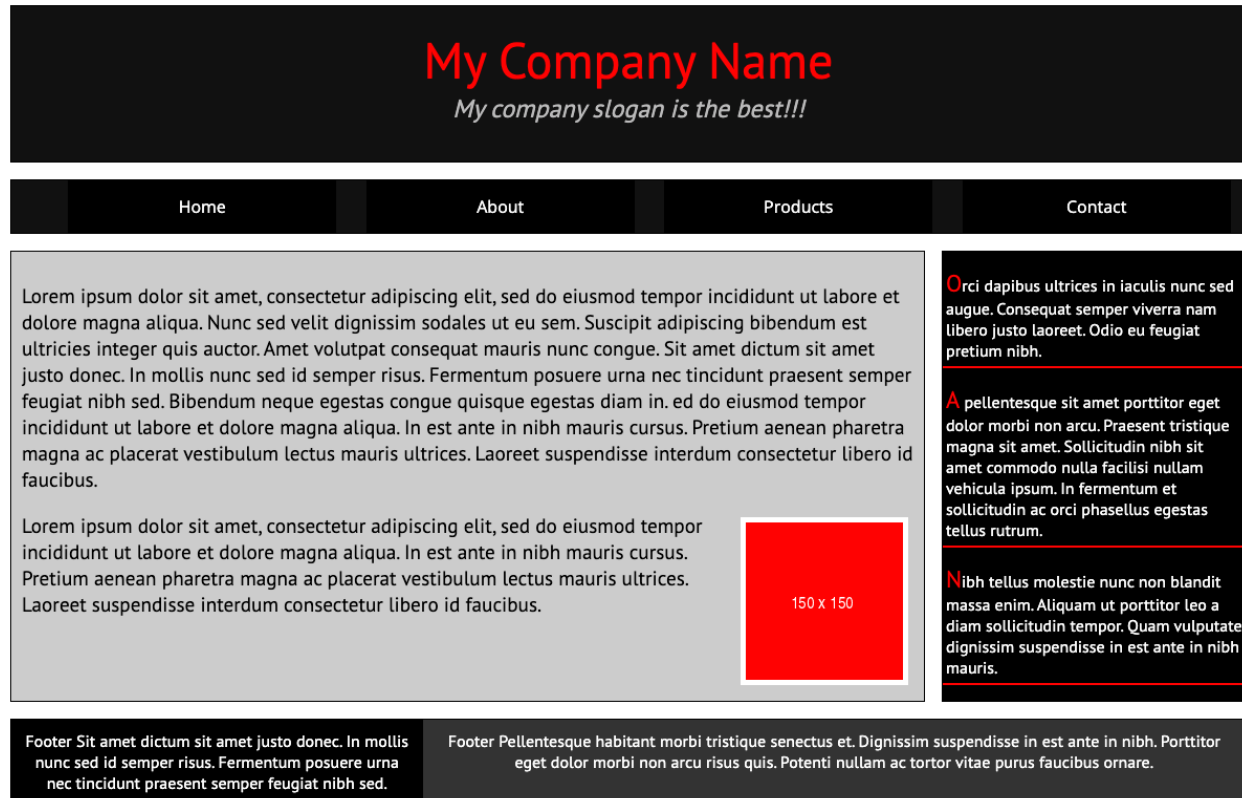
My Company Name
My company slogan is the best!!!

Home
About
Products
Contact

Lorem ipsum dolor sit amet, consectetur adipiscing elit, sed do eiusmod tempor incididunt ut labore et dolore magna aliqua. Nunc sed velit dignissim sodales ut eu sem. Suscipit adipiscing bibendum est ultricies integer quis auctor. Amet volutpat consequat mauris nunc congue. Sit amet dictum sit amet justo donec. In mollis nunc sed id semper risus. Fermentum posuere urna nec tincidunt praesent semper feugiat nibh sed. Bibendum neque egestas congue quisque egestas diam in. ed do eiusmod tempor incididunt ut labore et dolore magna aliqua. In est ante in nibh mauris cursus. Pretium aenean pharetra magna ac placerat vestibulum lectus mauris ultrices. Laoreet suspendisse interdum consectetur libero id faucibus.

Lorem ipsum dolor sit amet, consectetur adipiscing elit, sed do eiusmod tempor incididunt ut labore et dolore magna aliqua. In est ante in nibh mauris cursus. Pretium aenean pharetra magna ac placerat vestibulum lectus mauris ultrices. Laoreet suspendisse interdum consectetur libero id faucibus.

150 x 150

Orci dapibus ultrices in iaculis nunc sed augue. Consequat semper viverra nam libero justo laoreet. Odio eu feugiat pretium nibh.

A pellentesque sit amet porttitor eget dolor morbi non arcu. Praesent tristique magna sit amet. Sollicitudin nibh sit amet commodo nulla facilisi nullam vehicula ipsum. In fermentum et sollicitudin ac orci phasellus egestas tellus rutrum.

Nibh tellus molestie nunc non blandit massa enim. Aliquam ut porttitor leo a diam sollicitudin tempor. Quam vulputate dignissim suspendisse in est ante in nibh mauris.

Footer Sit amet dictum sit amet justo donec. In mollis nunc sed id semper risus. Fermentum posuere urna nec tincidunt praesent semper feugiat nibh sed.

Footer Pellentesque habitant morbi tristique senectus et. Dignissim suspendisse in est ante in nibh. Porttitor eget dolor morbi non arcu risus quis. Potenti nullam ac tortor vitae purus faucibus ornare.